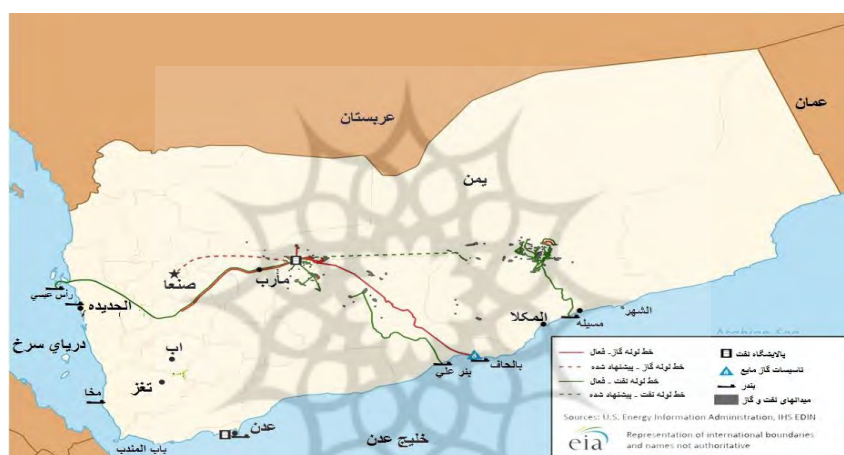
عربستان

عمان

یمن

صنعا

مأرب

رأس عیسی

الحدیده

دریای سرخ

اب

تعز

مخا

باب المندب

عدن

خلیج عدن

بئر علی

بالحاف

المکلا

مسیله

الشهر

Arabian Sea

خط لوله گاز - فعال

خط لوله گاز - پیشنهاد شده

خط لوله نفت - فعال

خط لوله نفت - پیشنهاد شده

پالایشگاه نفت

تاسیسات گاز مایع

بندر

میدانهای نفت و گاز

Sources: U.S. Energy Information Administration, IHS EDIN

eia

Representation of international boundaries and names not authoritative